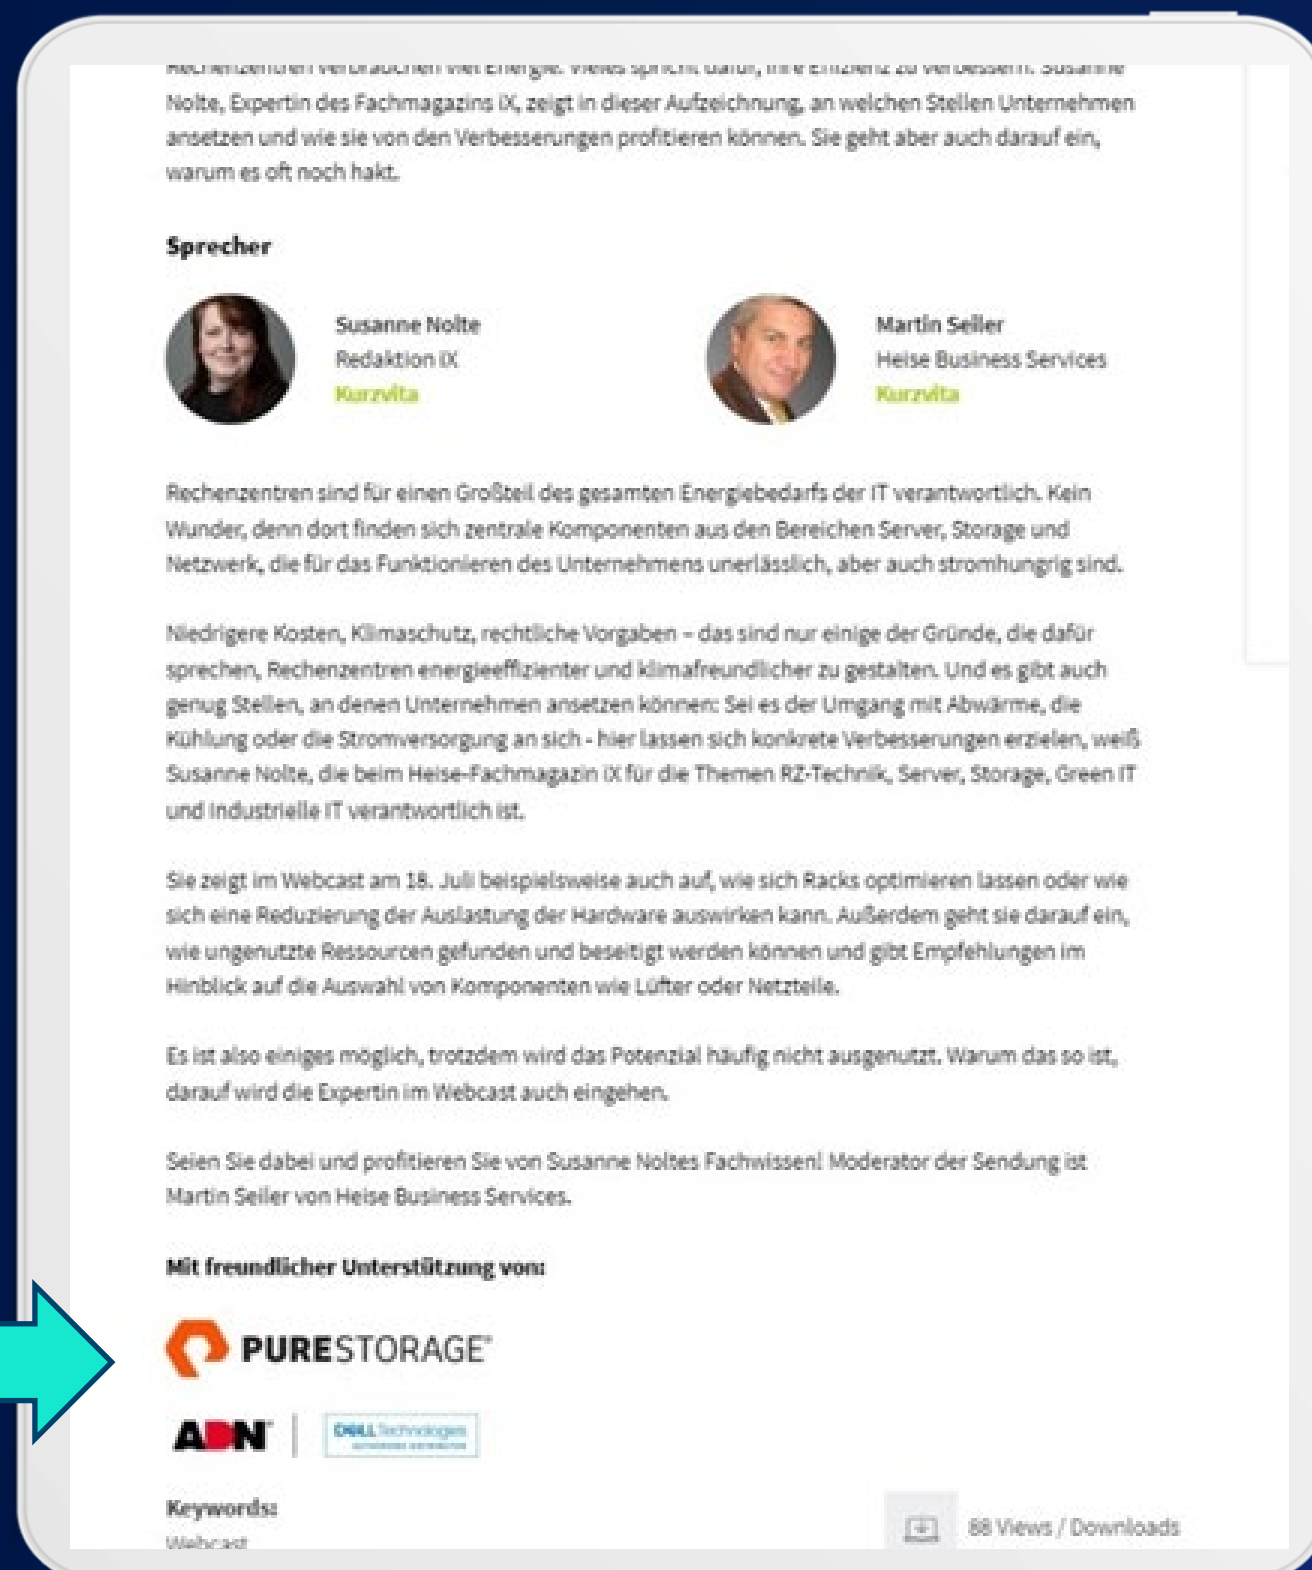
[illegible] Nolte, Expertin des Fachmagazins iX, zeigt in dieser Aufzeichnung, an welchen Stellen Unternehmen ansetzen und wie sie von den Verbesserungen profitieren können. Sie geht aber auch darauf ein, warum es oft noch hakt.

Sprecher

Susanne Nolte
Redaktion iX
Kurzvita

Martin Seiler
Heise Business Services
Kurzvita

Rechenzentren sind für einen Großteil des gesamten Energiebedarfs der IT verantwortlich. Kein Wunder, denn dort finden sich zentrale Komponenten aus den Bereichen Server, Storage und Netzwerk, die für das Funktionieren des Unternehmens unerlässlich, aber auch stromhungrig sind.

Niedrigere Kosten, Klimaschutz, rechtliche Vorgaben – das sind nur einige der Gründe, die dafür sprechen, Rechenzentren energieeffizienter und klimafreundlicher zu gestalten. Und es gibt auch genug Stellen, an denen Unternehmen ansetzen können: Sei es der Umgang mit Abwärme, die Kühlung oder die Stromversorgung an sich - hier lassen sich konkrete Verbesserungen erzielen, weiß Susanne Nolte, die beim Heise-Fachmagazin iX für die Themen RZ-Technik, Server, Storage, Green IT und Industrielle IT verantwortlich ist.

Sie zeigt im Webcast am 18. Juli beispielsweise auch auf, wie sich Racks optimieren lassen oder wie sich eine Reduzierung der Auslastung der Hardware auswirken kann. Außerdem geht sie darauf ein, wie ungenutzte Ressourcen gefunden und beseitigt werden können und gibt Empfehlungen im Hinblick auf die Auswahl von Komponenten wie Lüfter oder Netzteile.

Es ist also einiges möglich, trotzdem wird das Potenzial häufig nicht ausgenutzt. Warum das so ist, darauf wird die Expertin im Webcast auch eingehen.

Seien Sie dabei und profitieren Sie von Susanne Noltes Fachwissen! Moderator der Sendung ist Martin Seiler von Heise Business Services.

Mit freundlicher Unterstützung von:

PURESTORAGE

ADN | DELL Technologies

Keywords:
Webcast

68 Views / Downloads